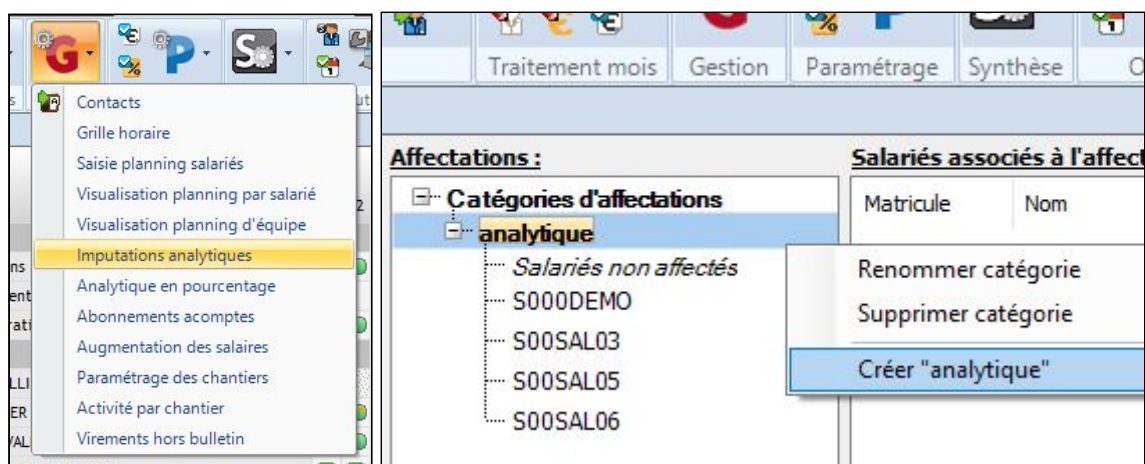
Contacts
Grille horaire
Saisie planning salariés
Visualisation planning par salarié
Visualisation planning d'équipe
Imputations analytiques
Analytique en pourcentage
Abonnements acomptes
Augmentation des salaires
Paramétrage des chantiers
Activité par chantier
Virements hors bulletin

Traitement mois | Gestion | Paramétrage | Synthèse

Affectations :
Catégories d'affectations
analytique
Salariés non affectés
S000DEMO
S00SAL03
S00SAL05
S00SAL06

Salariés associés à l'affect
Matricule | Nom

Renommer catégorie
Supprimer catégorie
Créer "analytique"